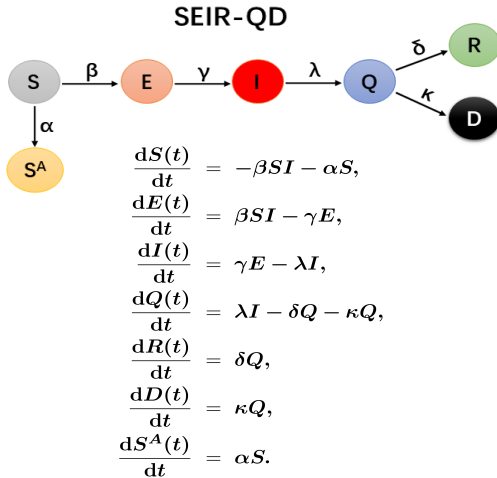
SEIR-QD

S β E γ I λ Q δ R κ D

α

$S^A$

$\frac{dS(t)}{dt} = -\beta SI - \alpha S,$

$\frac{dE(t)}{dt} = \beta SI - \gamma E,$

$\frac{dI(t)}{dt} = \gamma E - \lambda I,$

$\frac{dQ(t)}{dt} = \lambda I - \delta Q - \kappa Q,$

$\frac{dR(t)}{dt} = \delta Q,$

$\frac{dD(t)}{dt} = \kappa Q,$

$\frac{dS^A(t)}{dt} = \alpha S.$